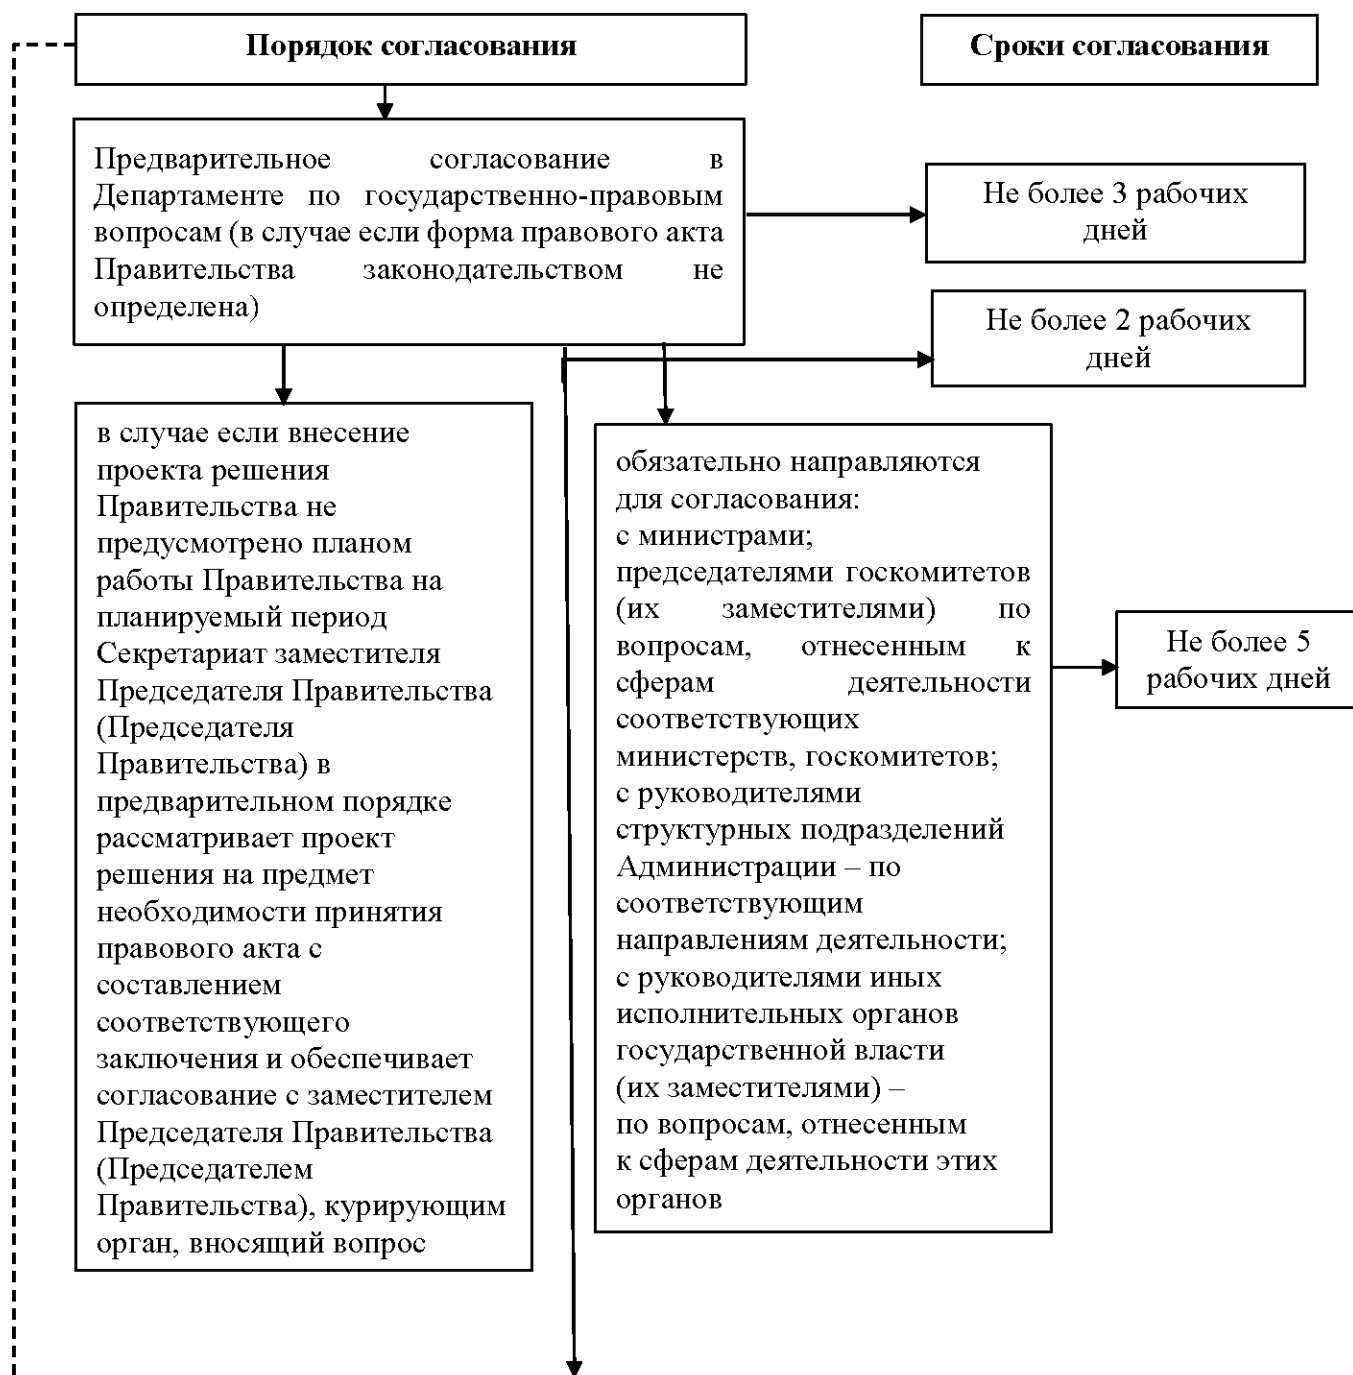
Порядок согласования

Сроки согласования

Предварительное согласование в Департаменте по государственно-правовым вопросам (в случае если форма правового акта Правительства законодательством не определена)

Не более 3 рабочих дней

Не более 2 рабочих дней

в случае если внесение проекта решения Правительства не предусмотрено планом работы Правительства на планируемый период Секретариат заместителя Председателя Правительства (Председателя Правительства) в предварительном порядке рассматривает проект решения на предмет необходимости принятия правового акта с составлением соответствующего заключения и обеспечивает согласование с заместителем Председателя Правительства (Председателем Правительства), курирующим орган, вносящий вопрос

обязательно направляются для согласования:
с министрами;
председателями госкомитетов (их заместителями) по вопросам, отнесенным к сферам деятельности соответствующих министерств, госкомитетов;
с руководителями структурных подразделений Администрации – по соответствующим направлениям деятельности;
с руководителями иных исполнительных органов государственной власти (их заместителями) – по вопросам, отнесенным к сферам деятельности этих органов

Не более 5 рабочих дней